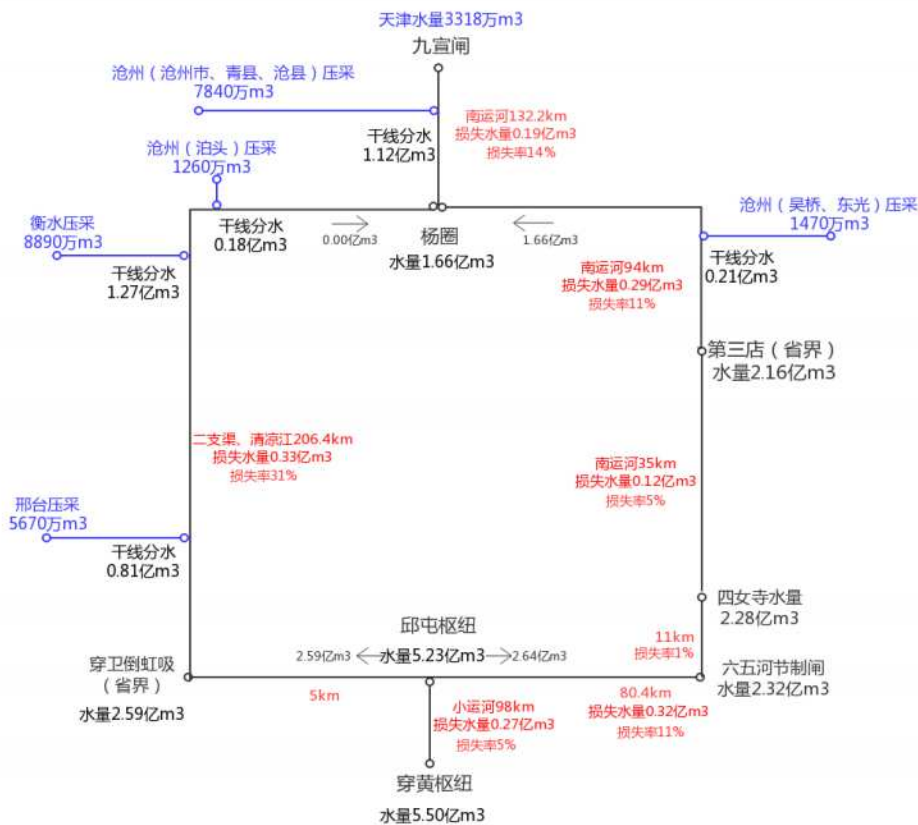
天津水量3318万m3
九宣闸

沧州（沧州市、青县、沧县）压采
7840万m3

南运河132.2km
损失水量0.19亿m3
损失率14%

干线分水
1.12亿m3

沧州（泊头）压采
1260万m3

沧州（吴桥、东光）压采
1470万m3

衡水压采
8890万m3

干线分水
0.18亿m3

0.00亿m3

杨圈
水量1.66亿m3

1.66亿m3

干线分水
0.21亿m3

干线分水
1.27亿m3

南运河94km
损失水量0.29亿m3
损失率11%

第三店（省界）
水量2.16亿m3

二支渠、清凉江206.4km
损失水量0.33亿m3
损失率31%

南运河35km
损失水量0.12亿m3
损失率5%

邢台压采
5670万m3

干线分水
0.81亿m3

四女寺水量
2.28亿m3

邱屯枢纽

11km
损失率1%

穿卫倒虹吸
（省界）

2.59亿m3

水量5.23亿m3

2.64亿m3

六五河节制闸
水量2.32亿m3

5km

水量2.59亿m3

小运河98km
损失水量0.27亿m3
损失率5%

80.4km
损失水量0.32亿m3
损失率11%

穿黄枢纽
水量5.50亿m3